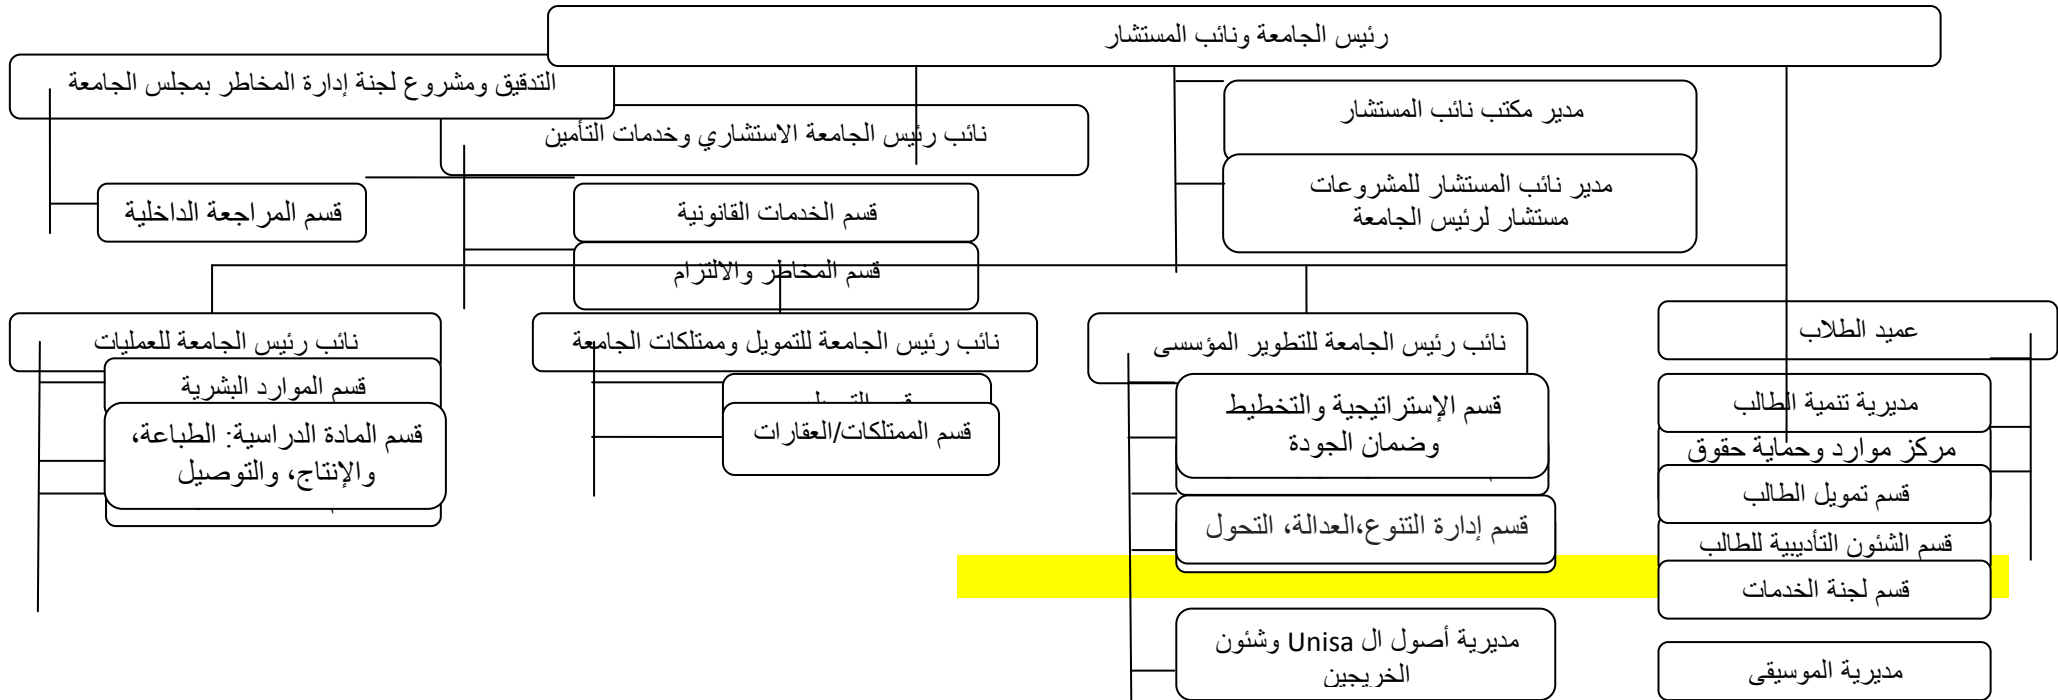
رئيس الجامعة ونائب المستشار

التدقيق ومشروع لجنة إدارة المخاطر بمجلس الجامعة

نائب رئيس الجامعة الاستشاري وخدمات التأمين

مدير مكتب نائب المستشار

مدير نائب المستشار للمشروعات
مستشار لرئيس الجامعة

قسم المراجعة الداخلية

قسم الخدمات القانونية

قسم المخاطر والالتزام

نائب رئيس الجامعة للعمليات

نائب رئيس الجامعة للتمويل وممتلكات الجامعة

نائب رئيس الجامعة للتطوير المؤسسى

عميد الطلاب

قسم الموارد البشرية

قسم المادة الدراسية: الطباعة، والإنتاج، والتوصيل

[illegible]

قسم الممتلكات/العقارات

قسم الإستراتيجية والتخطيط وضمان الجودة

مديرية تنمية الطالب

مركز موارد وحماية حقوق

قسم تمويل الطالب

قسم إدارة التنوع،العدالة، التحول

قسم الشئون التأديبية للطالب

قسم لجنة الخدمات

مديرية أصول ال Unisa وشئون الخريجين

مديرية الموسيقى